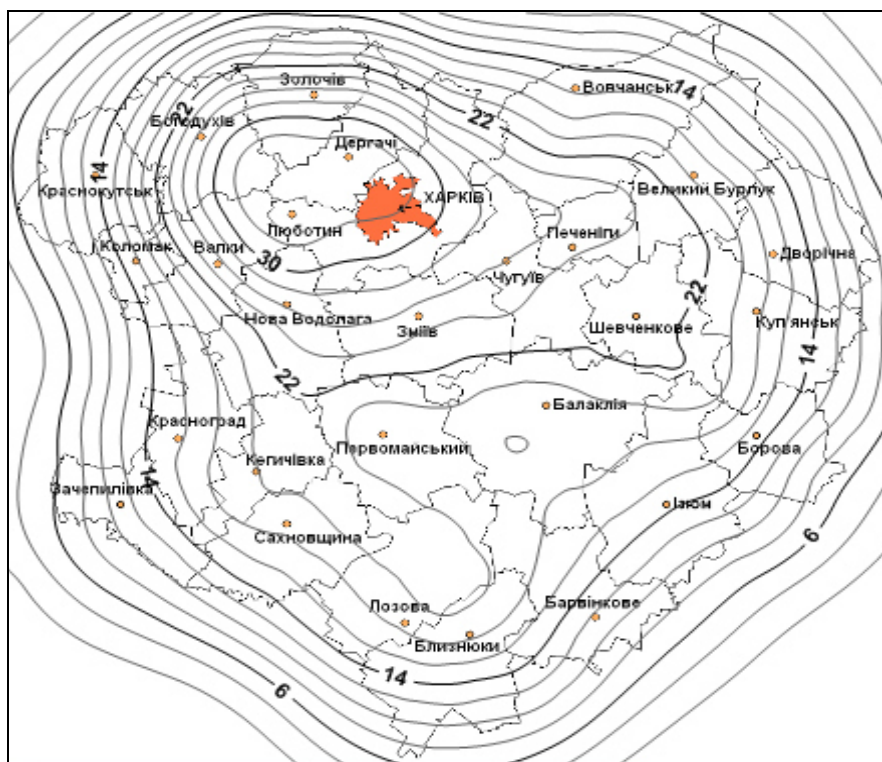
Золочів
Вовчанськ
14
Богодухів
22
Дергачі
14
Краснокутськ
ХАРКІВ
Великий Бурлук
Люботин
Печеніги
Коломак
Валки
Дворічна
30
Чугуїв
22
Нова Водолага
Зміїв
Шевченкове
Куп'янськ
14
22
Балаклія
Красноград
Первомайський
Кегичівка
Борова
14
Зачепилівка
Ізюм
6
Сахновщина
Лозова
Барвінкове
Близнюки
14
6